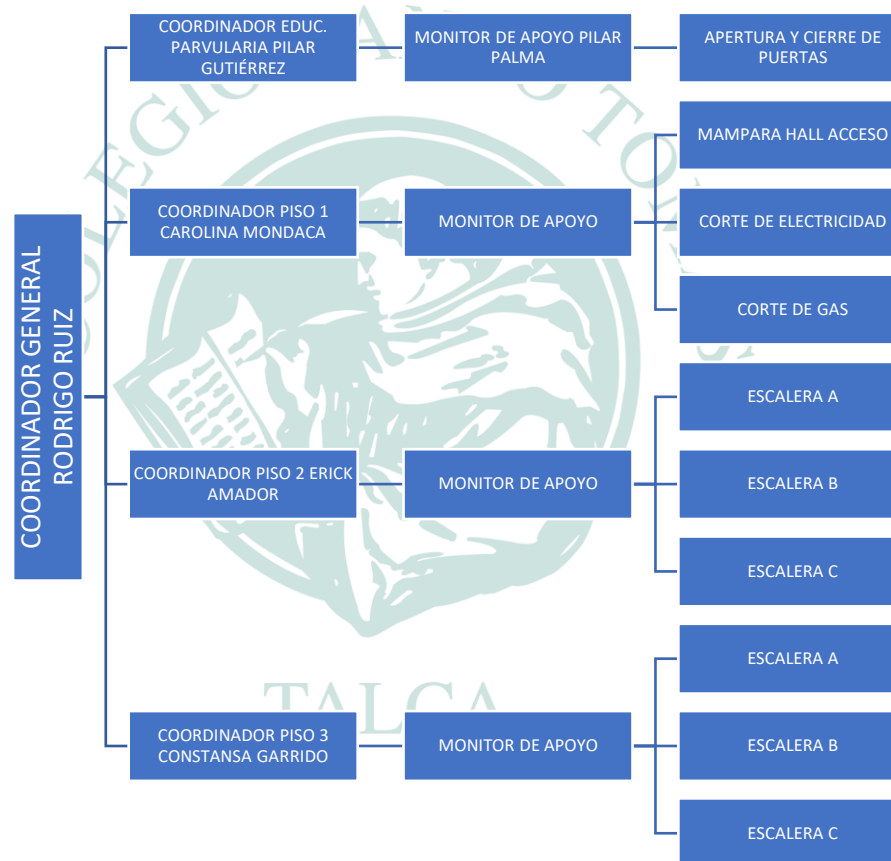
COORDINADOR GENERAL RODRIGO RUIZ

COORDINADOR EDUC. PARVULARIA PILAR GUTIÉRREZ

MONITOR DE APOYO PILAR PALMA

APERTURA Y CIERRE DE PUERTAS

COORDINADOR PISO 1 CAROLINA MONDACA

MONITOR DE APOYO

MAMPARA HALL ACCESO

CORTE DE ELECTRICIDAD

CORTE DE GAS

COORDINADOR PISO 2 ERICK AMADOR

MONITOR DE APOYO

ESCALERA A

ESCALERA B

ESCALERA C

COORDINADOR PISO 3 CONSTANSA GARRIDO

MONITOR DE APOYO

ESCALERA A

ESCALERA B

ESCALERA C

COLEGIO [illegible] TALCA